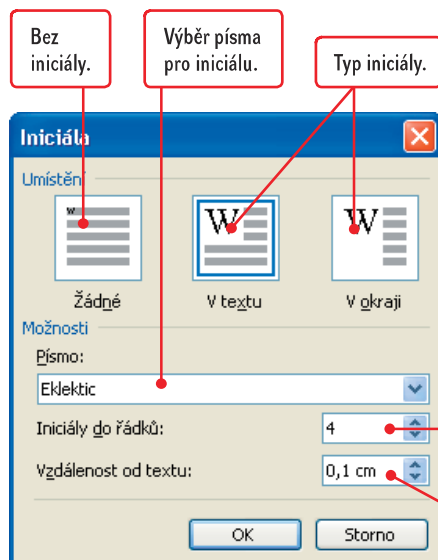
Bez iniciály.

Výběr písma pro iniciálu.

Typ iniciály.

Iniciála

Umístění

W

W

W

Žádné

V textu

V okraji

Možnosti

Písmo:

Eklektic

Iniciály do řádků:

4

Vzdálenost od textu:

0,1 cm

OK

Storno